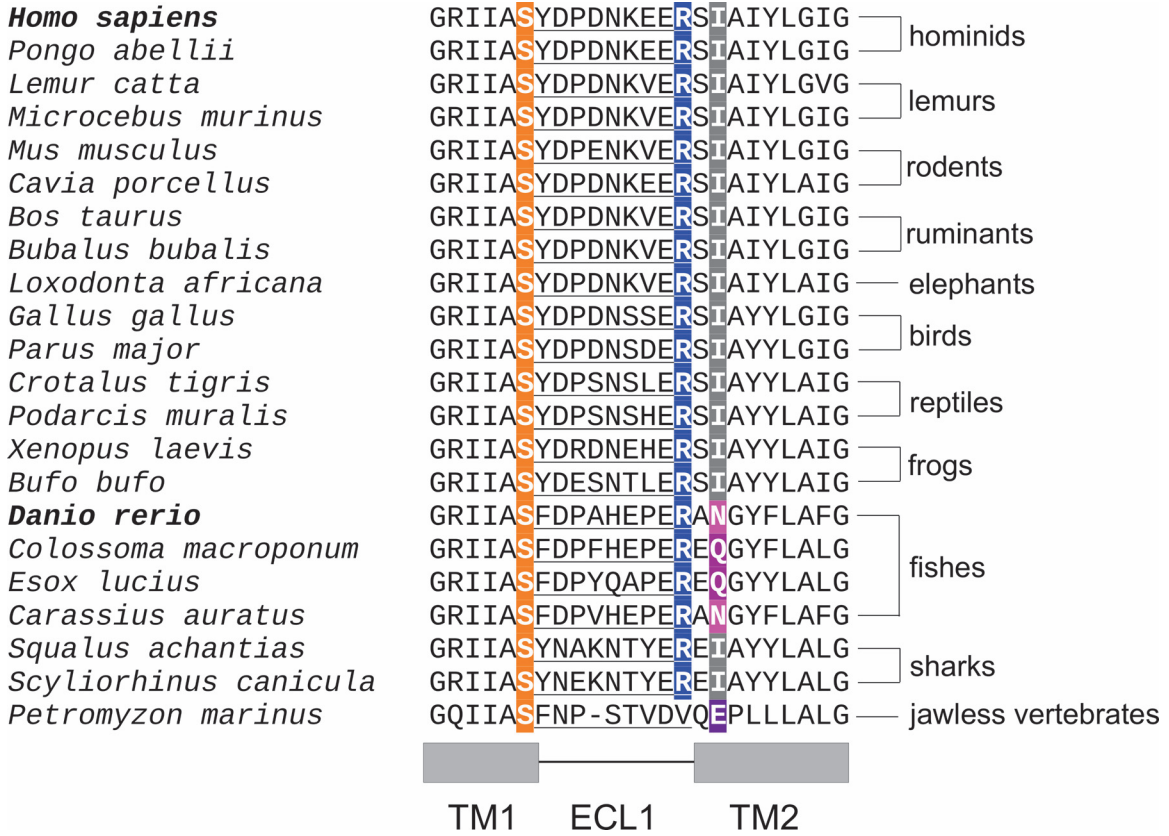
| | | |
|---|---|---|
| **Homo sapiens** | GRIIASYDPDNKEERSIAIYLGIG | hominids |
| Pongo abellii | GRIIASYDPDNKEERSIAIYLGIG | |
| Lemur catta | GRIIASYDPDNKVERSIAIYLGVG | lemurs |
| Microcebus murinus | GRIIASYDPDNKVERSIAIYLGIG | |
| Mus musculus | GRIIASYDPENKVERSIAIYLGIG | rodents |
| Cavia porcellus | GRIIASYDPDNKEERSIAIYLAIG | |
| Bos taurus | GRIIASYDPDNKVERSIAIYLGIG | ruminants |
| Bubalus bubalis | GRIIASYDPDNKVERSIAIYLGIG | |
| Loxodonta africana | GRIIASYDPDNKVERSIAIYLAIG | elephants |
| Gallus gallus | GRIIASYDPDNSSERSIAYYLGIG | birds |
| Parus major | GRIIASYDPDNSDERSIAYYLGIG | |
| Crotalus tigris | GRIIASYDPSNSLERSIAYYLAIG | reptiles |
| Podarcis muralis | GRIIASYDPSNSHERSIAYYLAIG | |
| Xenopus laevis | GRIIASYDRDNEHERSIAYYLAIG | frogs |
| Bufo bufo | GRIIASYDESNTLERSIAYYLAIG | |
| **Danio rerio** | GRIIASFDPAHEPERANGYFLAFG | fishes |
| Colossoma macroponum | GRIIASFDPFHEPEREQGYFLALG | |
| Esox lucius | GRIIASFDPYQAPEREQGYYLALG | |
| Carassius auratus | GRIIASFDPVHEPERANGYFLAFG | |
| Squalus achantias | GRIIASYNAKNTYEREIAYYLALG | sharks |
| Scyliorhinus canicula | GRIIASYNEKNTYEREIAYYLALG | |
| Petromyzon marinus | GQIIASFNP-STVDVQEPLLLALG | jawless vertebrates |

TM1 ECL1 TM2